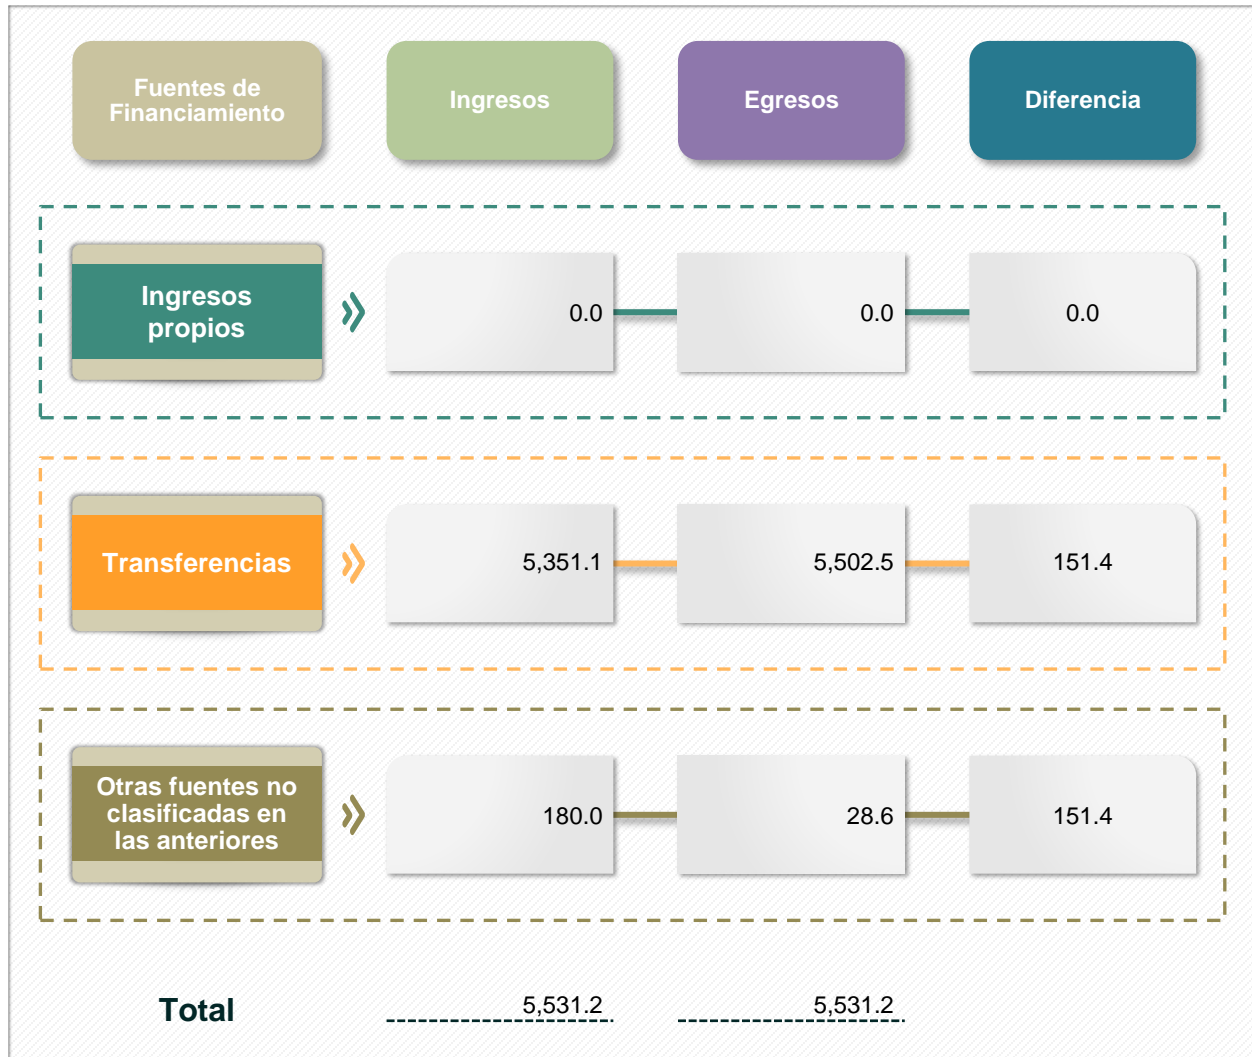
| Fuentes de Financiamiento | Ingresos | Egresos | Diferencia |
|---|---|---|---|
| Ingresos propios | 0.0 | 0.0 | 0.0 |
| Transferencias | 5,351.1 | 5,502.5 | 151.4 |
| Otras fuentes no clasificadas en las anteriores | 180.0 | 28.6 | 151.4 |
| Total | 5,531.2 | 5,531.2 | |